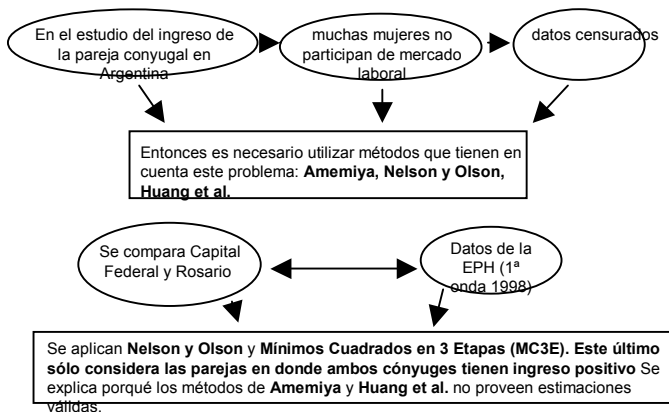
En el estudio del ingreso de la pareja conyugal en Argentina

muchas mujeres no participan de mercado laboral

datos censurados

Entonces es necesario utilizar métodos que tienen en cuenta este problema: **Amemiya, Nelson y Olson, Huang et al.**

Se compara Capital Federal y Rosario

Datos de la EPH (1ª onda 1998)

Se aplican **Nelson y Olson** y **Mínimos Cuadrados en 3 Etapas (MC3E). Este último sólo considera las parejas en donde ambos cónyuges tienen ingreso positivo** Se explica porqué los métodos de **Amemiya** y **Huang et al.** no proveen estimaciones válidas.